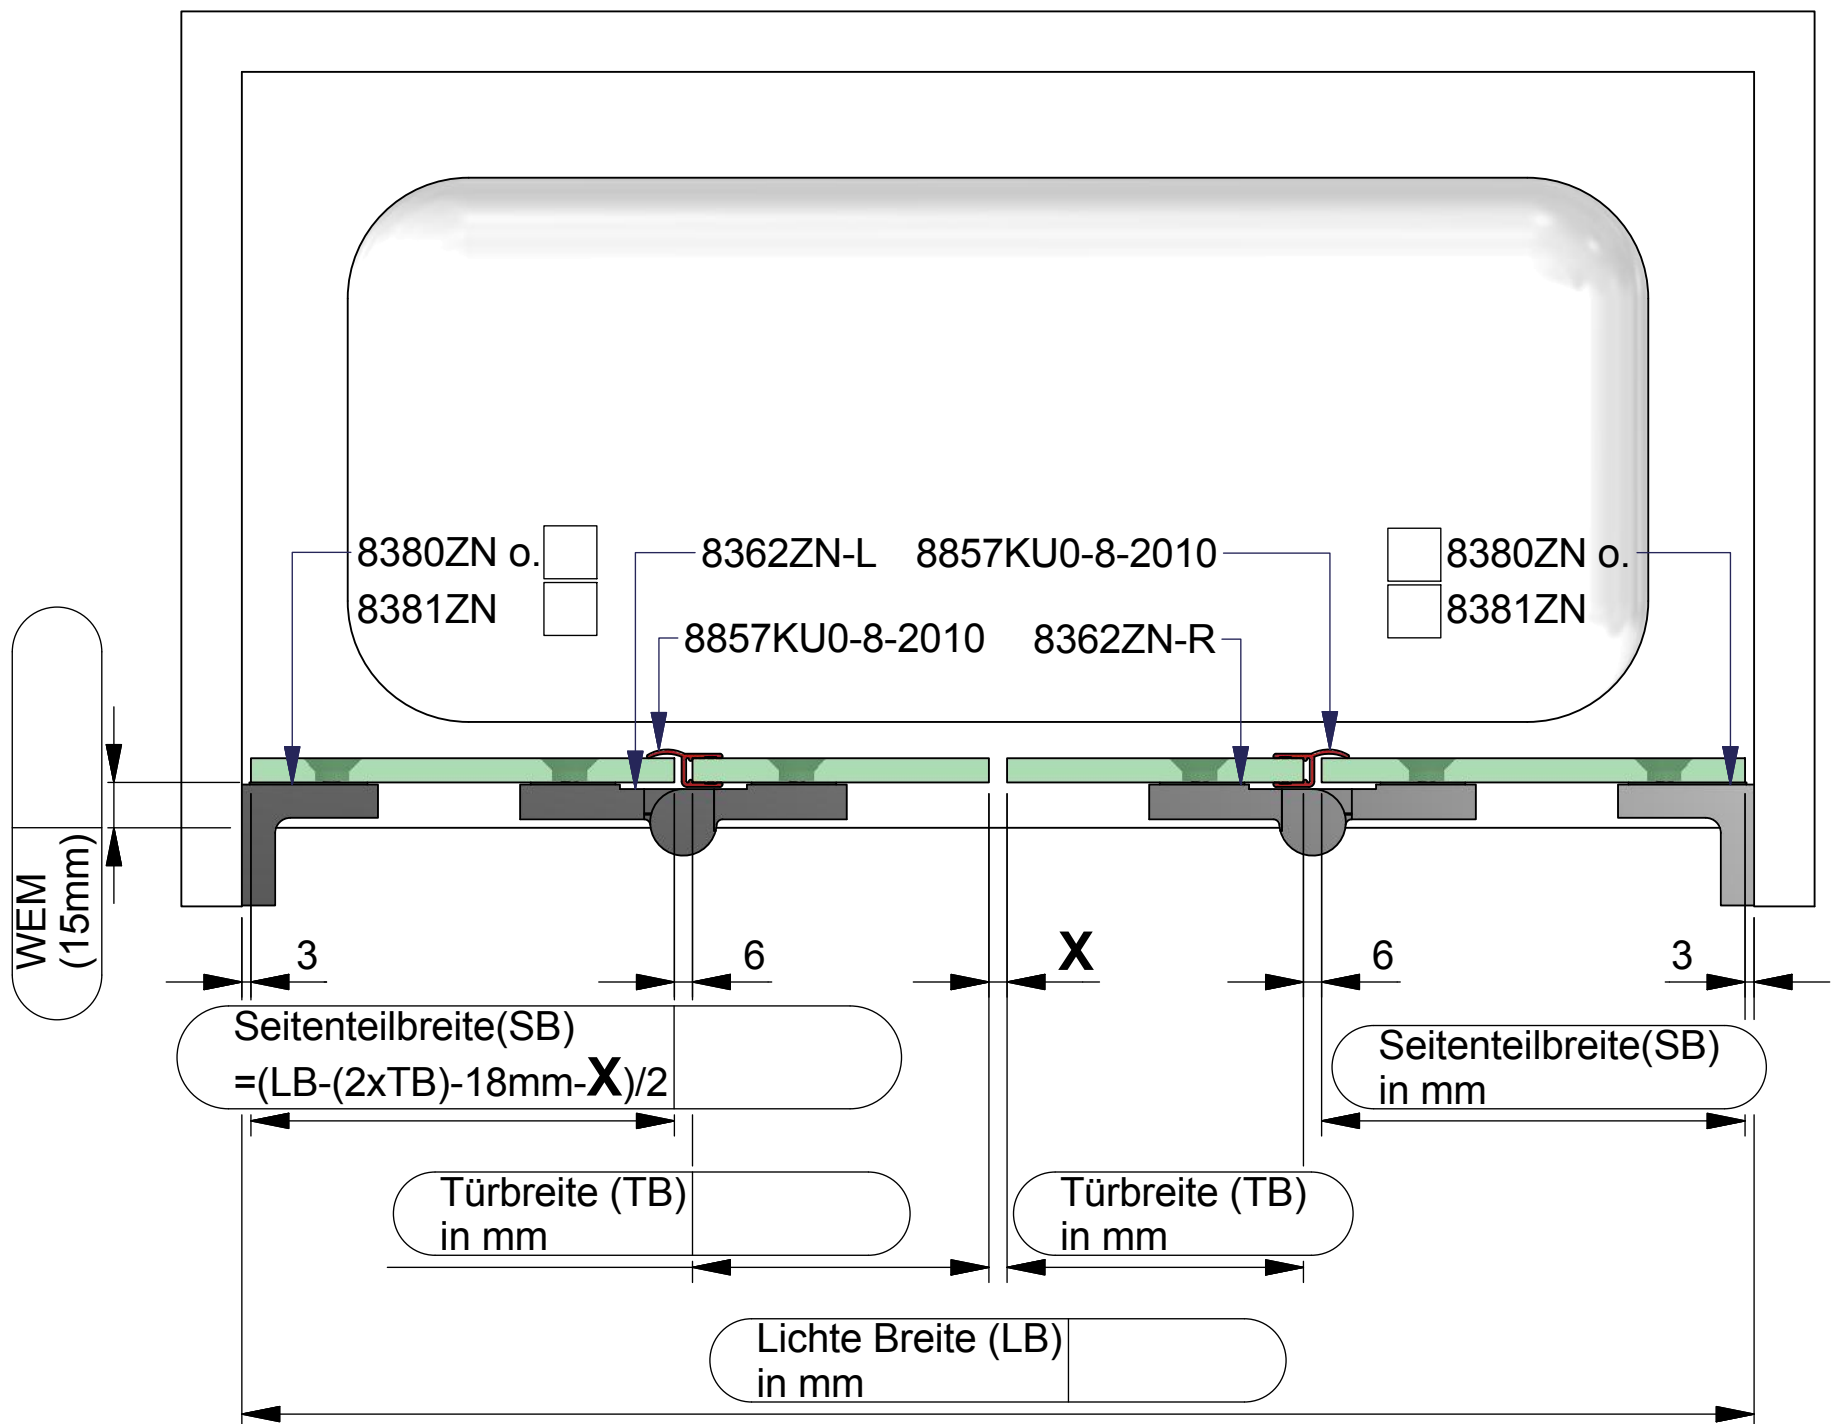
8380ZN o.
8381ZN

8362ZN-L

8857KU0-8-2010

8857KU0-8-2010

8362ZN-R

8380ZN o.
8381ZN

WEM (15mm)

3

6

X

6

3

Seitenteilbreite(SB) =(LB-(2xTB)-18mm-X)/2

Seitenteilbreite(SB) in mm

Türbreite (TB) in mm

Türbreite (TB) in mm

Lichte Breite (LB) in mm